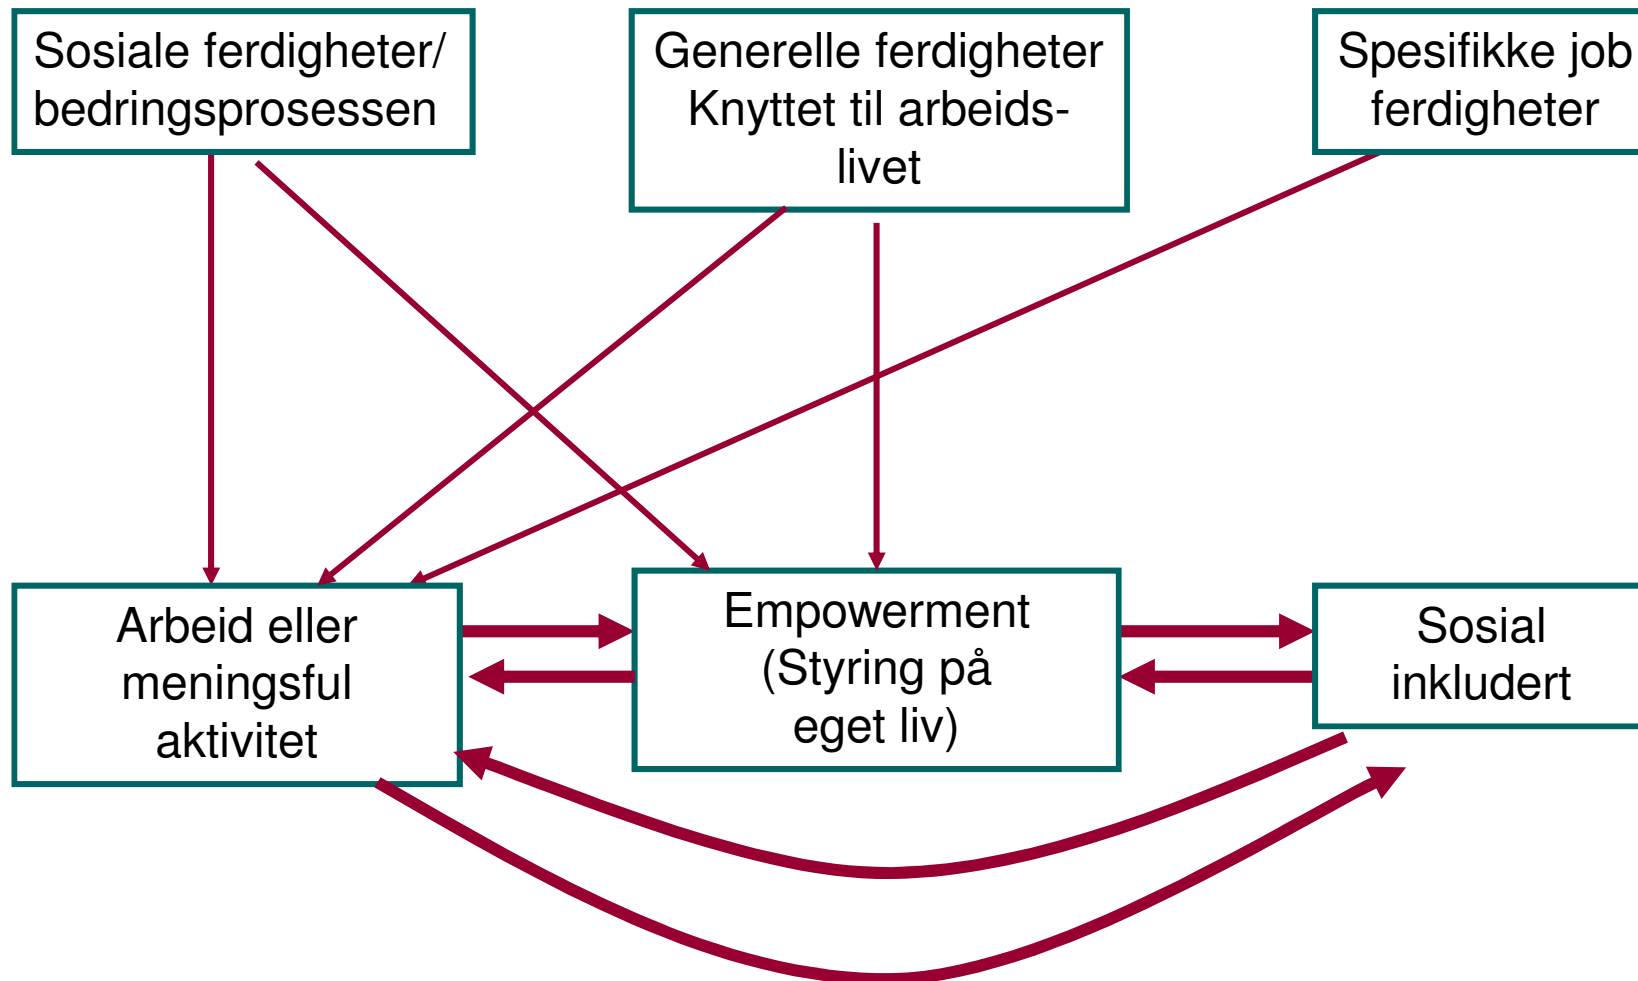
Sosiale ferdigheter/ bedringsprosessen

Generelle ferdigheter Knyttet til arbeidslivet

Spesifikke job ferdigheter

Arbeid eller meningsful aktivitet

Empowerment (Styring på eget liv)

Sosial inkludert